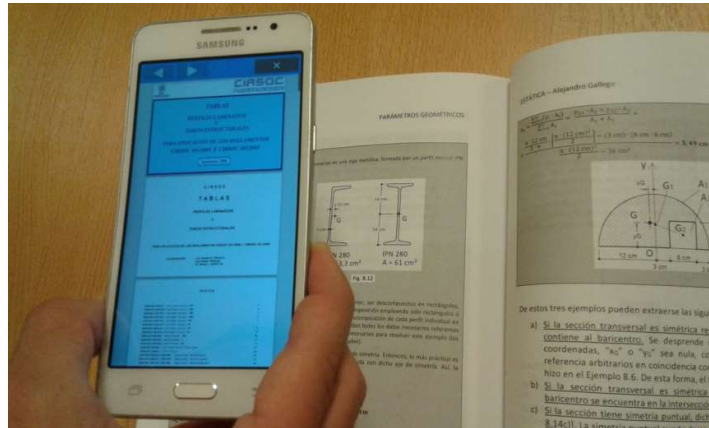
SAMSUNG

CIRSOC

TABLAS

CIRSOC

TABLAS

PARÁMETROS GEOMÉTRICOS

IPN 280
A = 61 cm²

Fig. 8.12

ESTÁTICA – Alejandro Gallego

G₁

G

G₂

O

12 cm

De estos tres ejemplos pueden extraerse las sig

a) Si la sección transversal es simétrica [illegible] contiene al baricentro. Se desprende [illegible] coordenadas, "x₀" o "y₀" sea nula, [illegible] referencia arbitrarios en coincidencia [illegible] hizo en el Ejemplo 8.6. De esta forma, el

b) Si la sección transversal es simétrica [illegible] baricentro se encuentra en la intersección

c) Si la sección tiene simetría puntual, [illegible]